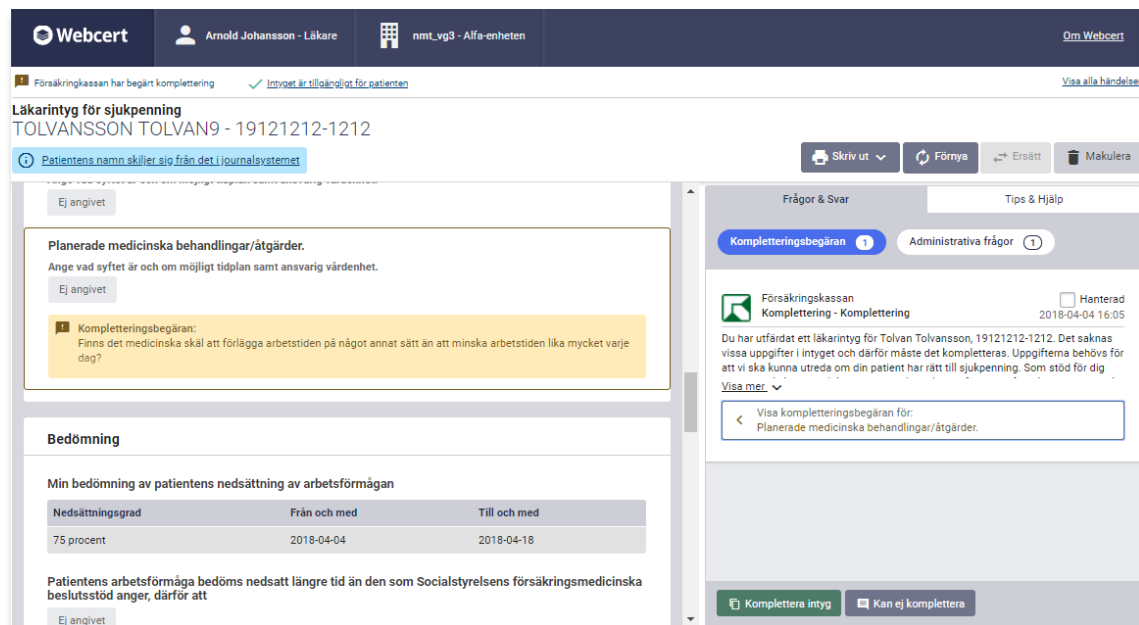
Webcert
Arnold Johansson - Läkare
nmt_vg3 - Alfa-enheten
Om Webcert

Försäkringskassan har begärt komplettering
Intyget är tillgängligt för patienten
Visa alla händelse

Läkarintyg för sjukpenning
TOLVANSSON TOLVAN9 - 19121212-1212

Patientens namn skiljer sig från det i journalsystemet

Skriv ut
Förnya
Ersätt
Makulera

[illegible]
Ej angivet

Planerade medicinska behandlingar/åtgärder.
Ange vad syftet är och om möjligt tidplan samt ansvarig vårdenhet.
Ej angivet

Kompletteringsbegäran:
Finns det medicinska skäl att förlägga arbetstiden på något annat sätt än att minska arbetstiden lika mycket varje dag?

Bedömning

Min bedömning av patientens nedsättning av arbetsförmågan

| Nedsättningsgrad | Från och med | Till och med |
|---|---|---|
| 75 procent | 2018-04-04 | 2018-04-18 |

Patientens arbetsförmåga bedöms nedsatt längre tid än den som Socialstyrelsens försäkringsmedicinska beslutsstöd anger, därför att
Ej angivet

Frågor & Svar
Tips & Hjälp

Kompletteringsbegäran 1
Administrativa frågor 1

Försäkringskassan
Komplettering - Komplettering
Hanterad
2018-04-04 16:05

Du har utfärdat ett läkarintyg för Tolvan Tolvansson, 19121212-1212. Det saknas vissa uppgifter i intyget och därför måste det kompletteras. Uppgifterna behövs för att vi ska kunna utreda om din patient har rätt till sjukpenning. Som stöd för dig
Visa mer

Visa kompletteringsbegäran för:
Planerade medicinska behandlingar/åtgärder.

Komplettera intyg
Kan ej komplettera